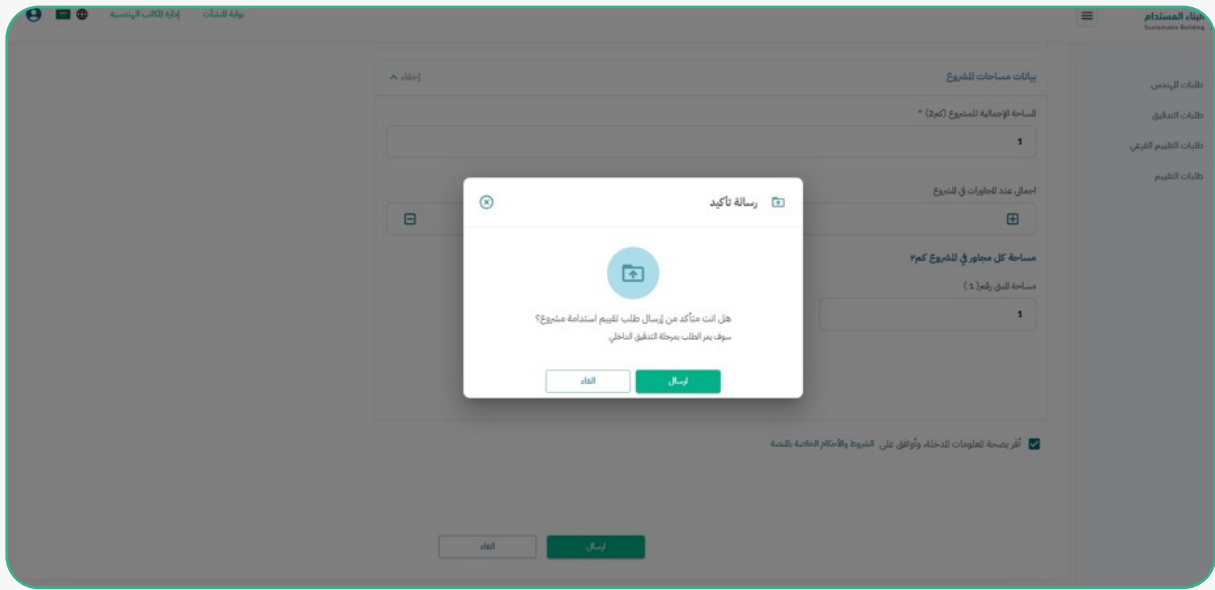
البناء المستدام
Sustainable Building

بوابة المنشآت إدارة المكاتب الهندسية

طلبات المهندس
طلبات التدقيق
طلبات التقييم الفرعي
طلبات التقييم

بيانات مساحات المشروع
إخفاء

المساحة الإجمالية للمشروع (كم2) *
1

اجمالي عدد المجاورات في المشروع

مساحة كل مجاور في المشروع كم٢
مساحة الملحق رقم( 1 )
1

رسالة تأكيد

هل انت متأكد من إرسال طلب تقييم استدامة مشروع؟
سوف يمر الطلب بمرحلة التدقيق الداخلي

ارسال
الغاء

أقر بصحة المعلومات المدخلة، وأوافق على الشروط والأحكام الخاصة بالمنصة

ارسال
الغاء